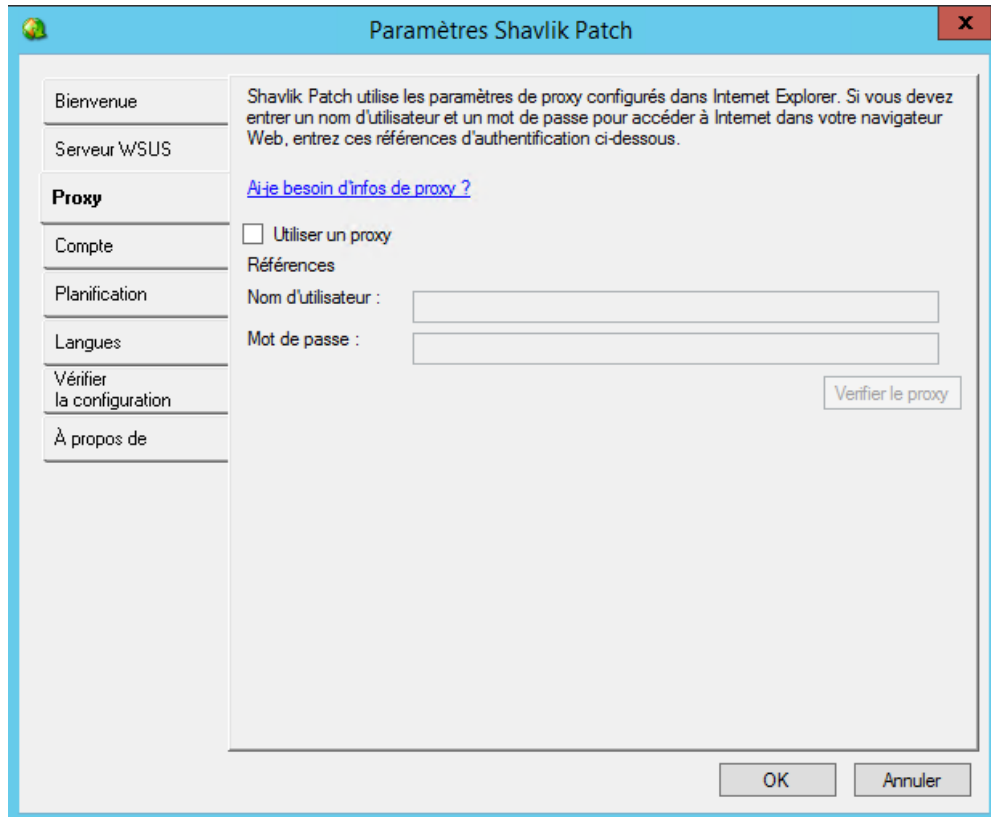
Paramètres Shavlik Patch

x

Bienvenue

Serveur WSUS

Proxy

Compte

Planification

Langues

Vérifier la configuration

À propos de

Shavlik Patch utilise les paramètres de proxy configurés dans Internet Explorer. Si vous devez entrer un nom d'utilisateur et un mot de passe pour accéder à Internet dans votre navigateur Web, entrez ces références d'authentification ci-dessous.

Ai-je besoin d'infos de proxy ?

Utiliser un proxy

Références

Nom d'utilisateur :

Mot de passe :

Verifier le proxy

OK

Annuler